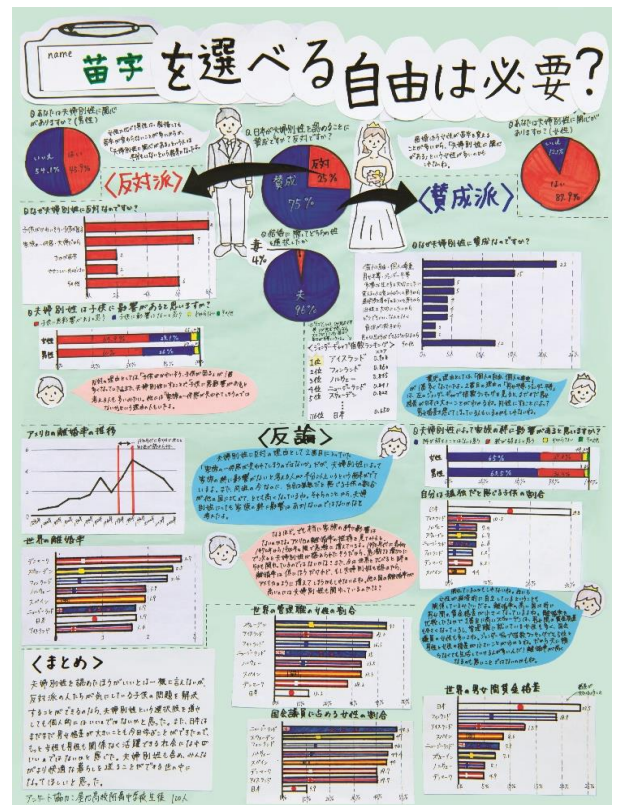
name 苗字を選べる自由は必要?

Q.あなたは夫婦別姓に関心がありますか?(男性)
いいえ 57.1%
はい 42.9%

Q.日本が夫婦別姓を認めることに賛成ですか?反対ですか?
反対 25%
賛成 75%

Q.あなたは夫婦別姓に関心がありますか?(女性)
いいえ 12.5%
はい 87.5%

〈反対派〉

〈賛成派〉

Q.なぜ夫婦別姓に反対なのですか?

Q.結婚後に選ぶとしたら姓は?
妻 4%
夫 96%

Q.なぜ夫婦別姓に賛成なのですか?

Q.夫婦別姓は子供に影響があると思いますか?
女性
男性

〈ジェンダーギャップ指数ランキング〉
1位 アイスランド
2位 フィンランド
3位 ノルウェー
4位 ニュージーランド
5位 スウェーデン
116位 日本

アメリカ離婚率の推移

〈反論〉

Q.夫婦別姓にして家族の絆に影響が出ると思いますか?
女性
男性

自分は旧姓だと答えた子供の割合

世界の離婚率

世界の管理職の女性の割合

〈まとめ〉

世界の男女間賃金格差

国会議員に占める女性の割合

アンケート協力:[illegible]中学校生徒 100人